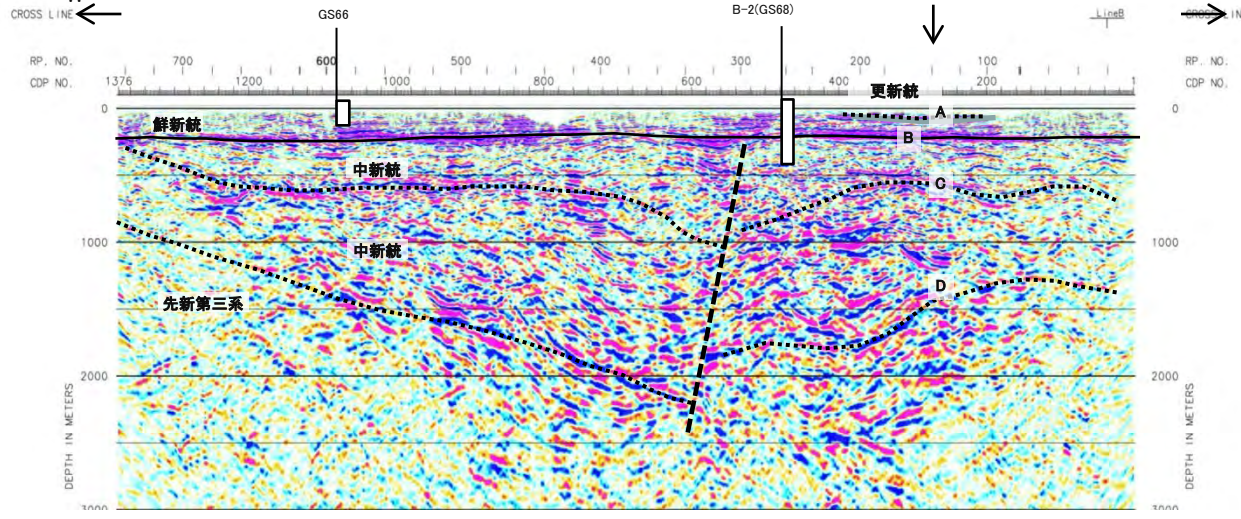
CROSS LINE

GS66

B-2(GS68)

LineB

CROSS LIN

RP. NO. 700 600 500 400 300 200 100 RP. NO.

CDP NO. 1376 1200 1000 800 600 400 200 1 CDP NO.

0

更新統

鮮新統

A

B

中新統

C

中新統

1000

1000

D

先新第三系

2000

2000

DEPTH IN METERS

DEPTH IN METERS

3000

3000